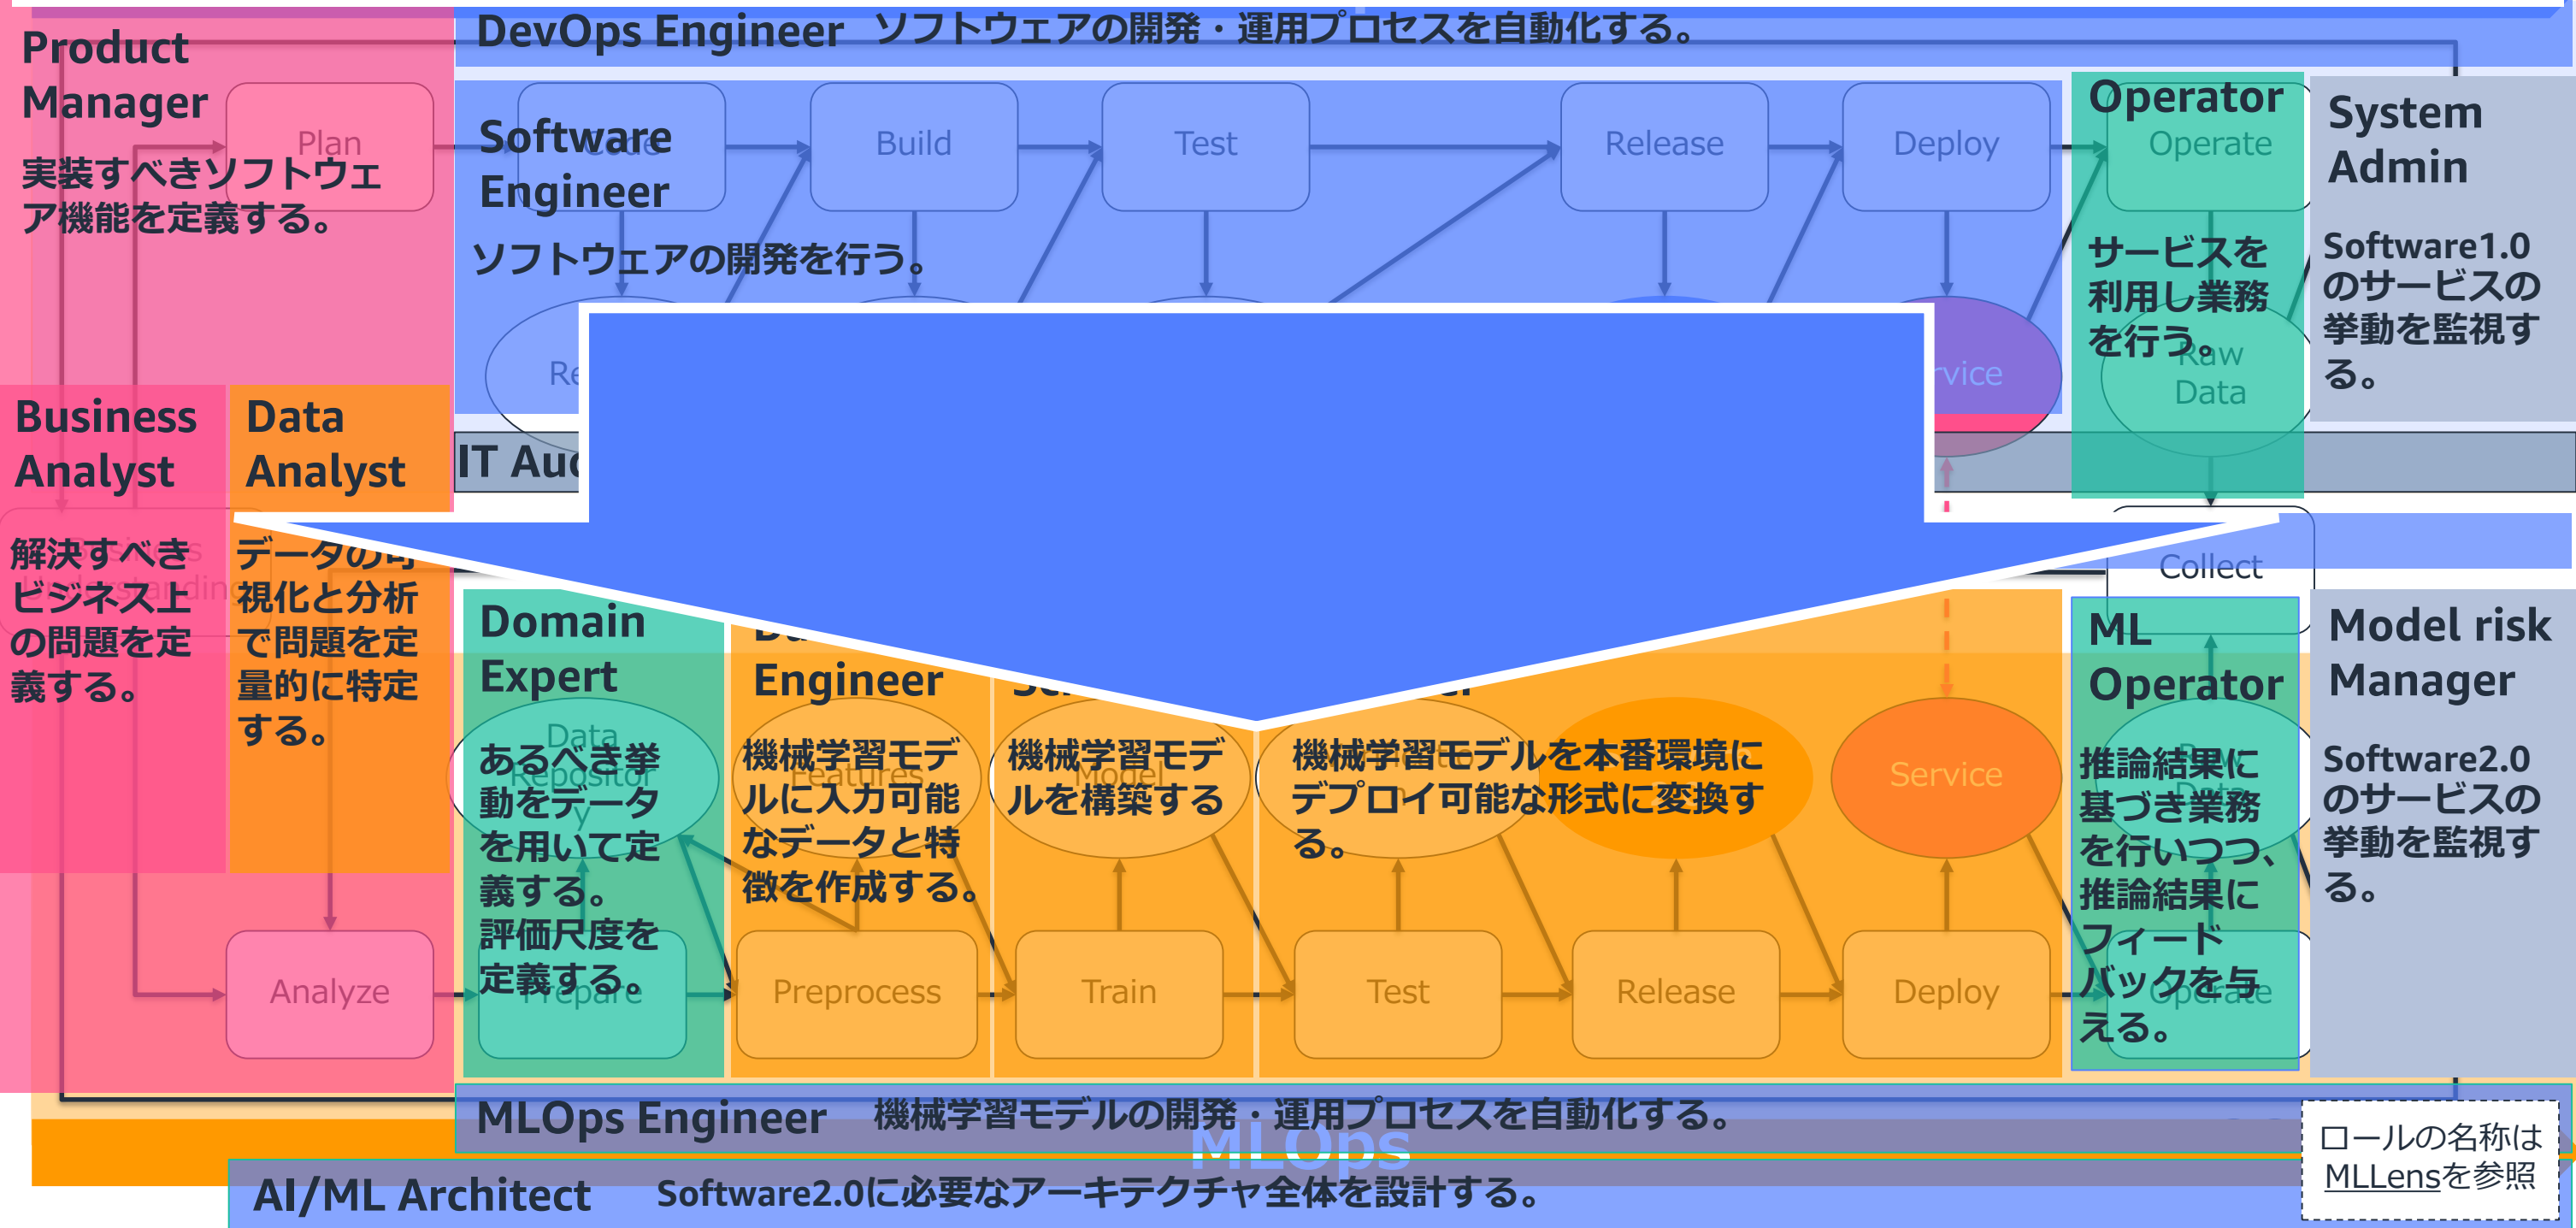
DevOps Engineer ソフトウェアの開発・運用プロセスを自動化する。

Product Manager

実装すべきソフトウェア機能を定義する。

Plan

Software Engineer

ソフトウェアの開発を行う。

Build

Test

Release

Deploy

Operator

Operate

サービスを利用し業務を行う。

System Admin

Software1.0のサービスの挙動を監視する。

Raw Data

Business Analyst

解決すべきビジネス上の問題を定義する。

Data Analyst

データの可視化と分析で問題を定量的に特定する。

IT Aud

Collect

Domain Expert

あるべき挙動をデータを用いて定義する。評価尺度を定義する。

Engineer

機械学習モデルに入力可能なデータと特徴を作成する。

機械学習モデルを構築する

機械学習モデルを本番環境にデプロイ可能な形式に変換する。

Service

ML Operator

推論結果に基づき業務を行いつつ、推論結果にフィードバックを与える。

Model risk Manager

Software2.0のサービスの挙動を監視する。

Analyze

Prepare

Preprocess

Train

Test

Release

Deploy

Operate

MLOps Engineer 機械学習モデルの開発・運用プロセスを自動化する。

MLOps

AI/ML Architect Software2.0に必要なアーキテクチャ全体を設計する。

ロールの名称はMLLensを参照